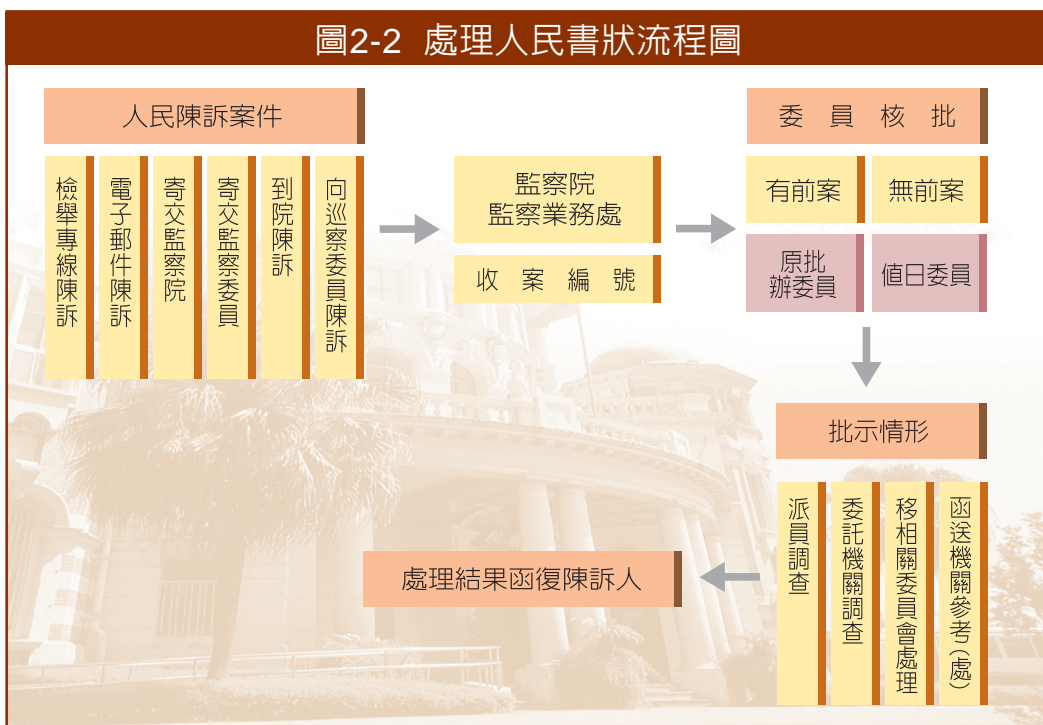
圖2-2 處理人民書狀流程圖

人民陳訴案件

檢舉專線陳訴

電子郵件陳訴

寄交監察院

寄交監察委員

到院陳訴

向巡察委員陳訴

監察院
監察業務處

收 案 編 號

委 員 核 批

有前案

無前案

原批
辦委員

值日委員

批示情形

派員調查

委託機關調查

移相關委員會處理

函送機關參考(處)

處理結果函復陳訴人